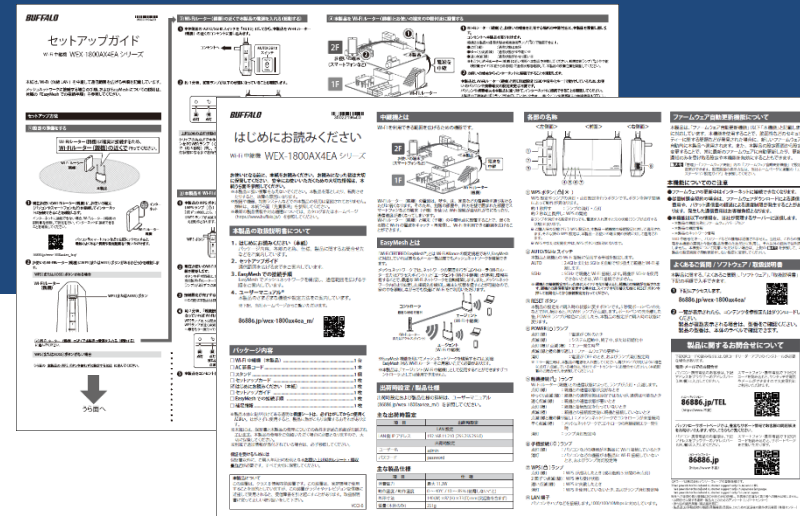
BUFFALO

セットアップガイド

Wi-Fi中継機 WEX-1800AX4EA シリーズ

セットアップ方法

はじめにお読みください

Wi-Fi中継機 WEX-1800AX4EA シリーズ

本製品の取扱説明書について

1. はじめにお読みください（本紙）
2. セットアップガイド
3. EasyMeshでの設置手順
4. ユーザーマニュアル

86886.jp/wex-1800ax4ea_m/

パッケージ内容

中継機とは

2F

1F

EasyMeshとは

出荷時設定 / 製品仕様

各部の名称

ファームウェア自動更新機能について

本機能についてのご注意

よくあるご質問 / ソフトウェア / 取扱説明書

86886.jp/wex-1800ax4ea/

製品に関するお問合せについて

86886.jp/TEL

86886.jp

うら面へ

BUFFALO